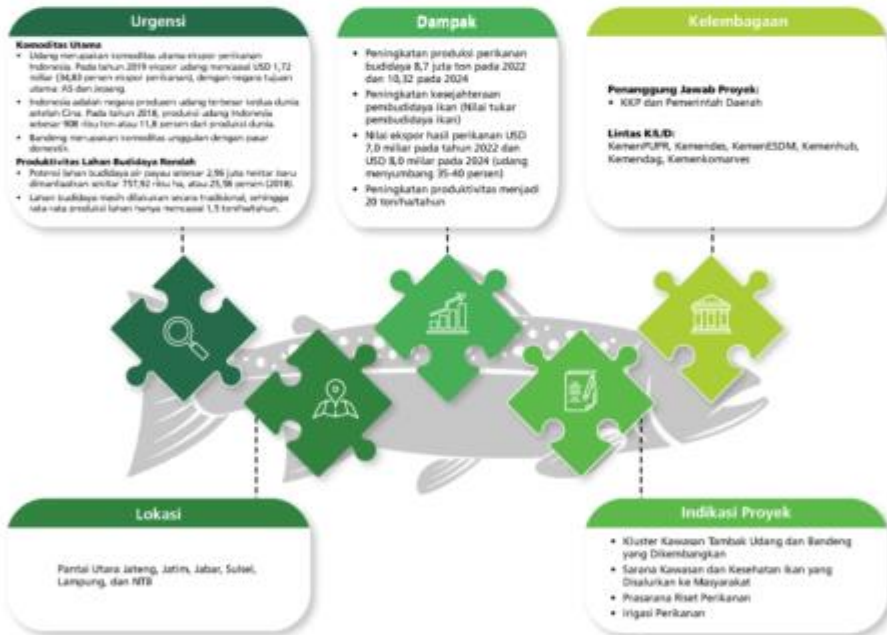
Urgensi

Komoditas Utama
• Udang merupakan komoditas utama ekspor perikanan Indonesia. Pada tahun 2019 ekspor udang mencapai USD 1,72 miliar (34,83 persen ekspor perikanan), dengan negara tujuan utama: AS dan Jepang.
• Indonesia adalah negara produsen udang terbesar kedua dunia setelah Cina. Pada tahun 2018, produksi udang Indonesia sebesar 908 ribu ton atau 11,8 persen dari produksi dunia.
• Bandeng merupakan komoditas unggulan dengan pasar domestik.

Produktivitas Lahan Budidaya Rendah
• Potensi lahan budidaya air payau sebesar 2,96 juta ha(tetapi baru dimanfaatkan sekitar 757,92 ribu ha, atau 25,56 persen (2018).
• Lahan budidaya masih dilakukan secara tradisional, sehingga rata-rata produksi lahan hanya mencapai 1,5 ton/ha/tahun.

Dampak

• Peningkatan produksi perikanan budidaya 8,7 juta ton pada 2022 dan 10,32 pada 2024
• Peningkatan kesejahteraan pembudidaya ikan (Nilai tukar pembudidaya ikan)
• Nilai ekspor hasil perikanan USD 7,0 miliar pada tahun 2022 dan USD 8,0 miliar pada 2024 (udang menyumbang 35-40 persen)
• Peningkatan produktivitas menjadi 20 ton/ha/tahun

Kelembagaan

Penanggung Jawab Proyek:
• KKP dan Pemerintah Daerah

Lintas K/L/D:
KemenPUPR, Kemendes, KemenESDM, Kemenhub, Kemendag, Kemenkomarves

Lokasi

Pantai Utara Jateng, Jatim, Jabar, Sulsel, Lampung, dan NTB

Indikasi Proyek

• Kluster Kawasan Tambak Udang dan Bandeng yang Dikembangkan
• Sarana Kawasan dan Kesehatan Ikan yang Disalurkan ke Masyarakat
• Prasarana Riset Perikanan
• Irigasi Perikanan